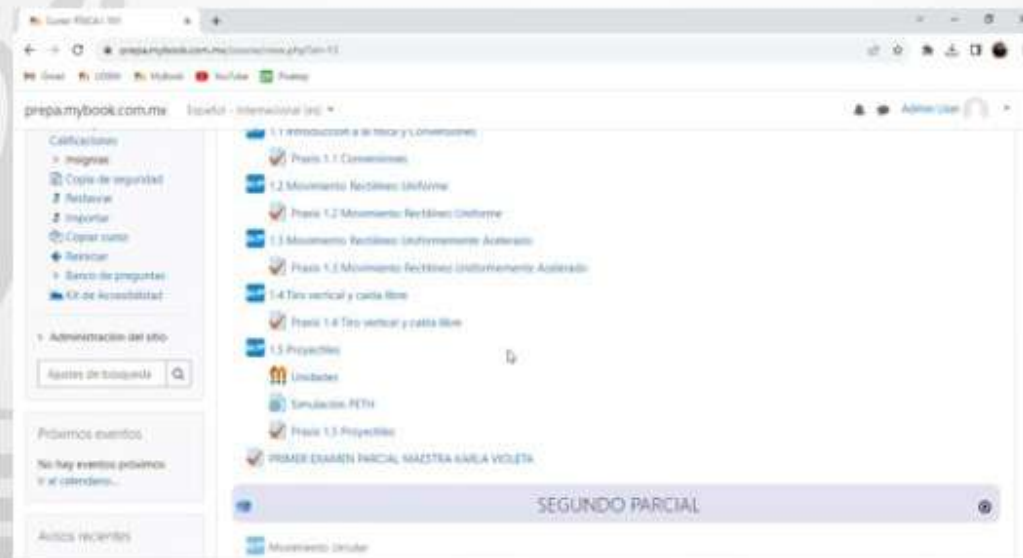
Curso: FÍSICA I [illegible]

prepa.mybook.com.mx/course/view.php?id=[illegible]

Gmail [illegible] Mybook YouTube Prueba

prepa.mybook.com.mx Español - Internacional (es) ▾

Admin User

Calificaciones
> Insignias
Copia de seguridad
Restaurar
Importar
Copiar curso
Reiniciar
> Banco de preguntas
Kit de Accesibilidad

> Administración del sitio

Ajustes de búsqueda

Próximos eventos

No hay eventos próximos
Ir al calendario...

Avisos recientes

1.1 Introducción a la física y Conversiones
Praxis 1.1 Conversiones
1.2 Movimiento Rectilíneo Uniforme
Praxis 1.2 Movimiento Rectilíneo Uniforme
1.3 Movimiento Rectilíneo Uniformemente Acelerado
Praxis 1.3 Movimiento Rectilíneo Uniformemente Acelerado
1.4 Tiro vertical y caída libre
Praxis 1.4 Tiro vertical y caída libre
1.5 Proyectiles
Unidades
Simulación PETH
Praxis 1.5 Proyectiles
PRIMER EXAMEN PARCIAL MAESTRA KARLA VIOLETA

SEGUNDO PARCIAL

Movimiento Circular